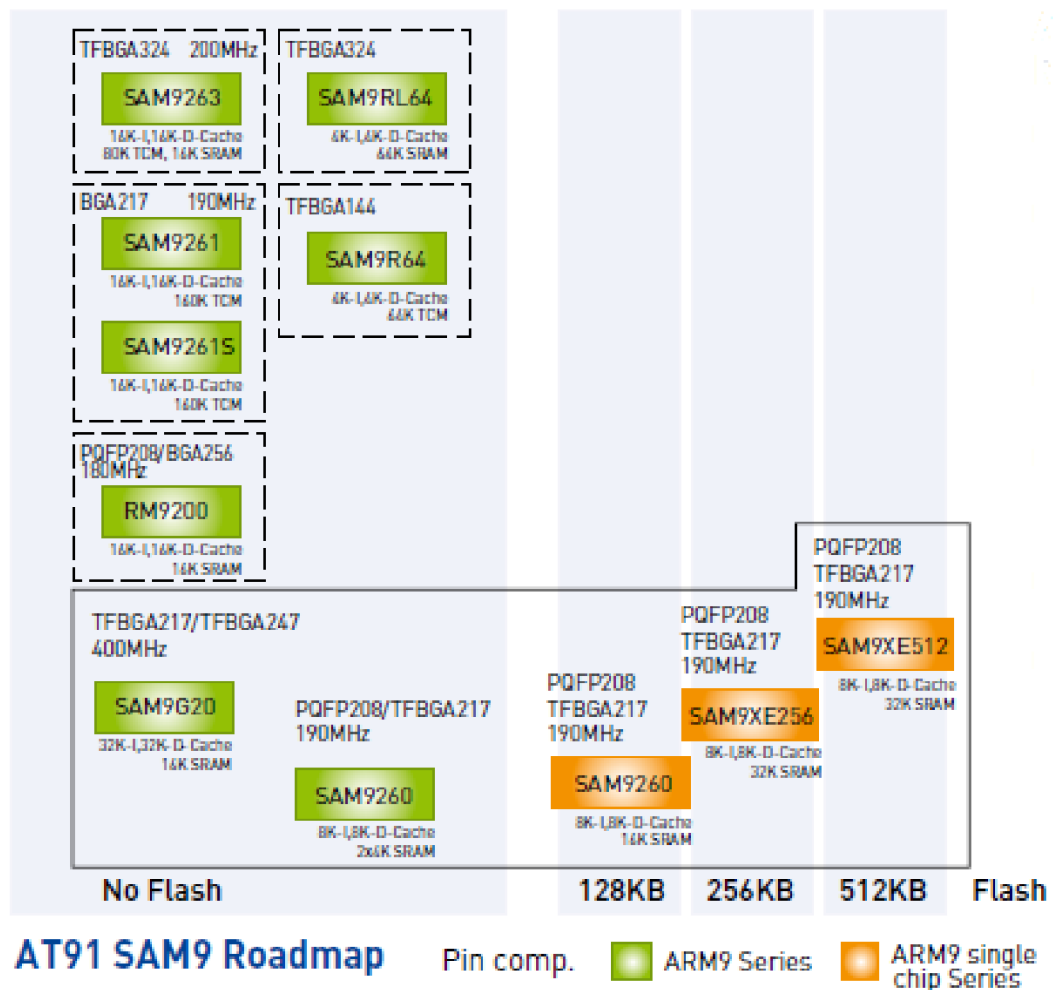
TFBGA324 200MHz
SAM9263
16K-I,16K-D-Cache
80K TCM, 16K SRAM

TFBGA324
SAM9RL64
4K-I,4K-D-Cache
64K SRAM

BGA217 190MHz
SAM9261
16K-I,16K-D-Cache
160K TCM

SAM9261S
16K-I,16K-D-Cache
160K TCM

TFBGA144
SAM9R64
4K-I,4K-D-Cache
64K TCM

PQFP208/BGA256
180MHz
RM9200
16K-I,16K-D-Cache
16K SRAM

TFBGA217/TFBGA247
400MHz
SAM9G20
32K-I,32K-D-Cache
16K SRAM

PQFP208/TFBGA217
190MHz
SAM9260
8K-I,8K-D-Cache
2x4K SRAM

PQFP208
TFBGA217
190MHz
SAM9260
8K-I,8K-D-Cache
16K SRAM

PQFP208
TFBGA217
190MHz
SAM9XE256
8K-I,8K-D-Cache
32K SRAM

PQFP208
TFBGA217
190MHz
SAM9XE512
8K-I,8K-D-Cache
32K SRAM

No Flash
128KB
256KB
512KB
Flash

AT91 SAM9 Roadmap
Pin comp.
ARM9 Series
ARM9 single chip Series